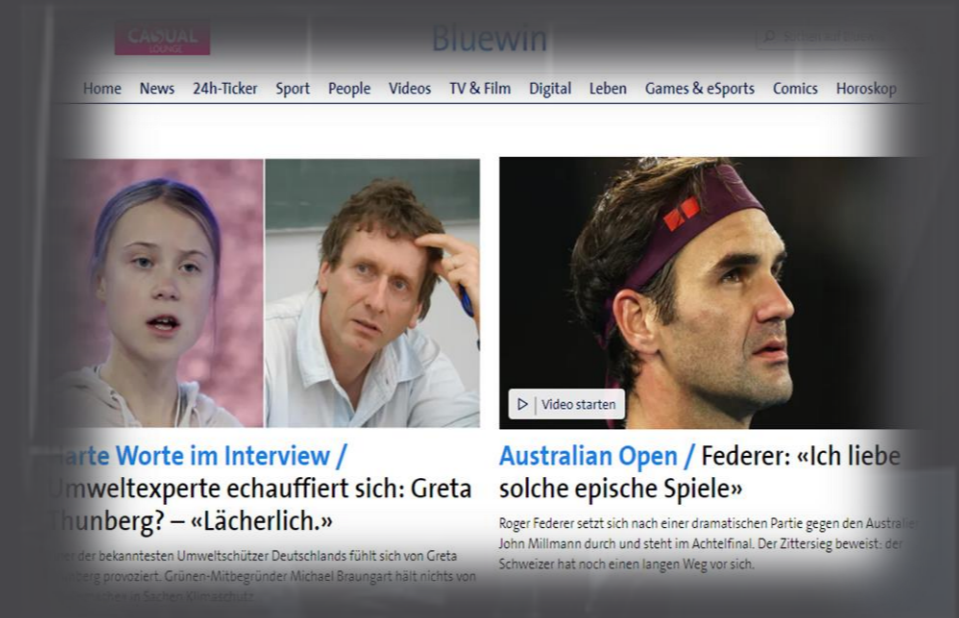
CASUAL LOUNGE

Bluewin

Home News 24h-Ticker Sport People Videos TV & Film Digital Leben Games & eSports Comics Horoskop

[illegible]arte Worte im Interview / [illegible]mweltexperte echauffiert sich: Greta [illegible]hunberg? – «Lächerlich.»

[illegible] der bekanntesten Umweltschützer Deutschlands fühlt sich von Greta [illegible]berg provoziert. Grünen-Mitbegründer Michael Braungart hält nichts von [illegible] in Sachen Klimaschutz.

Video starten

Australian Open / Federer: «Ich liebe solche epische Spiele»

Roger Federer setzt sich nach einer dramatischen Partie gegen den Australie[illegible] John Millmann durch und steht im Achtelfinal. Der Zittersieg beweist: der Schweizer hat noch einen langen Weg vor sich.